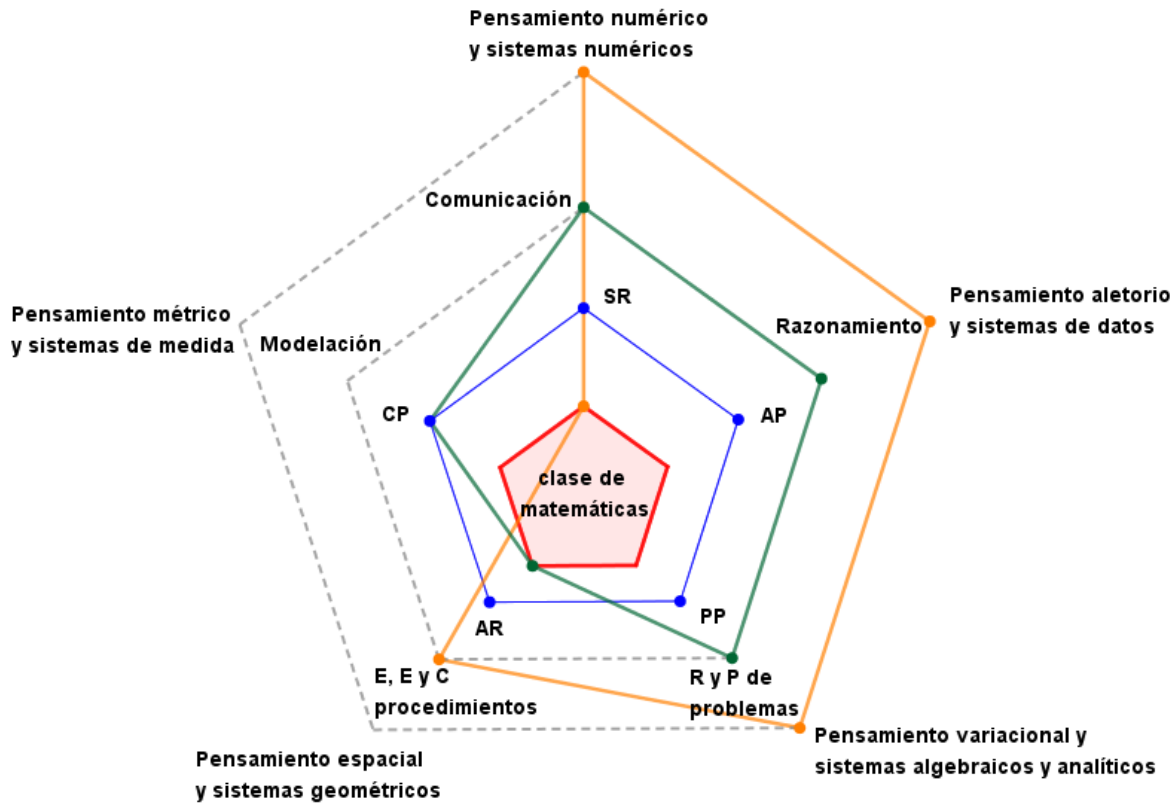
Pensamiento numérico y sistemas numéricos

Comunicación

SR

Pensamiento métrico y sistemas de medida

Modelación

Pensamiento aletorio y sistemas de datos

Razonamiento

CP

AP

clase de matemáticas

AR

PP

E, E y C procedimientos

R y P de problemas

Pensamiento variacional y sistemas algebraicos y analíticos

Pensamiento espacial y sistemas geométricos